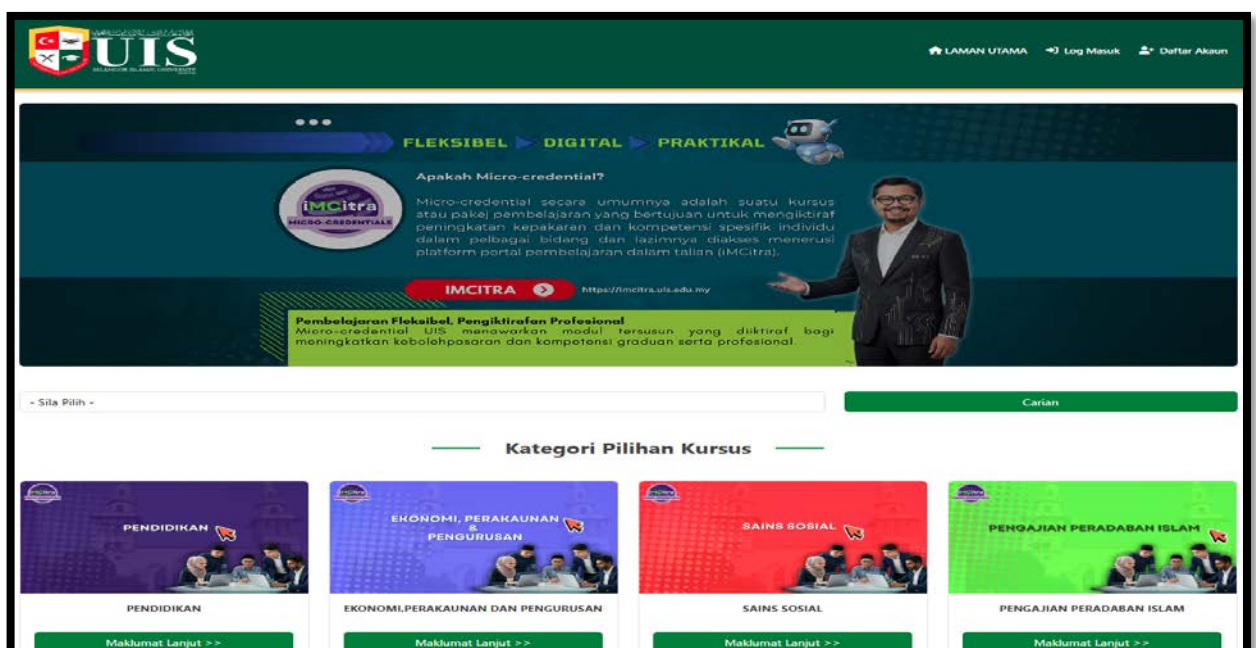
UIS
SELANGOR ISLAMIC UNIVERSITY

LAMAN UTAMA Log Masuk Daftar Akaun

FLEKSIBEL DIGITAL PRAKTIKAL

iMCitra
MICRO-CREDENTIALS

Apakah Micro-credential?

Micro-credential secara umumnya adalah suatu kursus atau pakej pembelajaran yang bertujuan untuk mengiktiraf peningkatan kepakaran dan kompetensi spesifik individu dalam pelbagai bidang dan lazimnya diakses menerusi platform portal pembelajaran dalam talian (iMCitra).

IMCITRA https://imcitra.uis.edu.my

Pembelajaran Fleksibel, Pengiktirafan Profesional
Micro-credential UIS menawarkan modul tersusun yang diiktiraf bagi meningkatkan kebolehpasaran dan kompetensi graduan serta profesional.

- Sila Pilih -

Carian

Kategori Pilihan Kursus

PENDIDIKAN

PENDIDIKAN

Maklumat Lanjut >>

EKONOMI, PERAKAUNAN & PENGURUSAN

EKONOMI,PERAKAUNAN DAN PENGURUSAN

Maklumat Lanjut >>

SAINS SOSIAL

SAINS SOSIAL

Maklumat Lanjut >>

PENGAJIAN PERADABAN ISLAM

PENGAJIAN PERADABAN ISLAM

Maklumat Lanjut >>